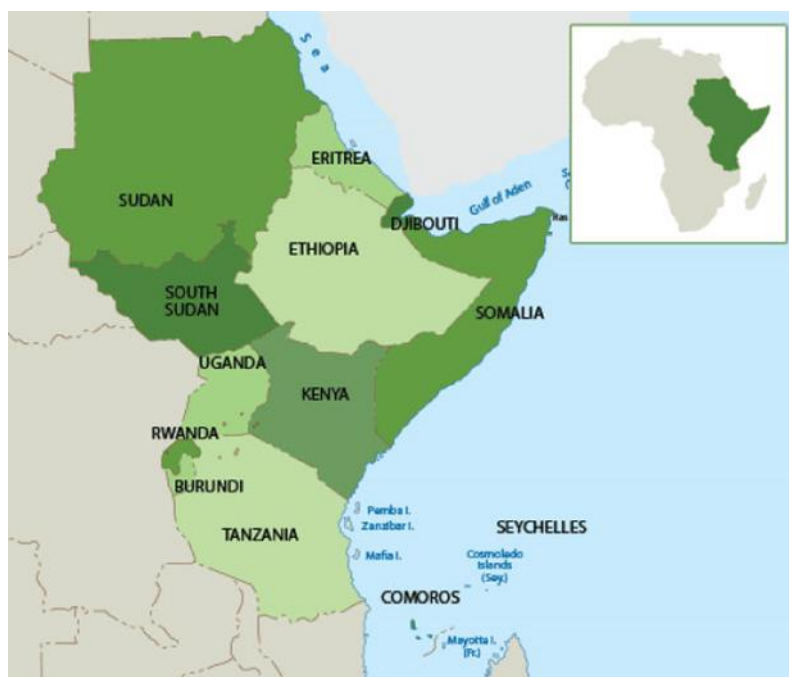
Sea

ERITREA

SUDAN

Gulf of Aden

DJIBOUTI

ETHIOPIA

SOUTH SUDAN

SOMALIA

UGANDA

KENYA

RWANDA

BURUNDI

TANZANIA

Pemba I.

Zanzibar I.

Mafia I.

SEYCHELLES

Cosmoledo Islands (Sey.)

COMOROS

Mayotte I. (Fr.)